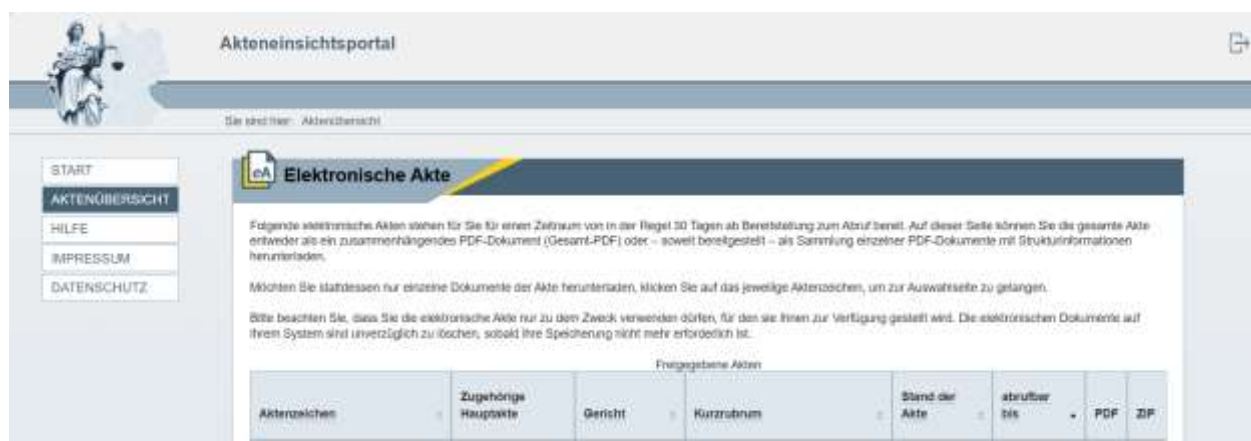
Akteneinsichtsportal

Sie sind hier: Aktenübersicht

START
AKTENÜBERSICHT
HILFE
IMPRESSUM
DATENSCHUTZ

eA Elektronische Akte

Folgende elektronische Akten stehen für Sie für einen Zeitraum von in der Regel 30 Tagen ab Bereitstellung zum Abruf bereit. Auf dieser Seite können Sie die gesamte Akte entweder als ein zusammenhängendes PDF-Dokument (Gesamt-PDF) oder – soweit bereitgestellt – als Sammlung einzelner PDF-Dokumente mit Strukturinformationen herunterladen.

Möchten Sie stattdessen nur einzelne Dokumente der Akte herunterladen, klicken Sie auf das jeweilige Aktenzeichen, um zur Auswahlseite zu gelangen.

Bitte beachten Sie, dass Sie die elektronische Akte nur zu dem Zweck verwenden dürfen, für den sie Ihnen zur Verfügung gestellt wird. Die elektronischen Dokumente auf Ihrem System sind unverzüglich zu löschen, sobald ihre Speicherung nicht mehr erforderlich ist.

Freigegebene Akten

| Aktenzeichen | Zugehörige Hauptakte | Gericht | Kurzrubrum | Stand der Akte | abrufbar bis | PDF | ZIP |
|---|---|---|---|---|---|---|---|